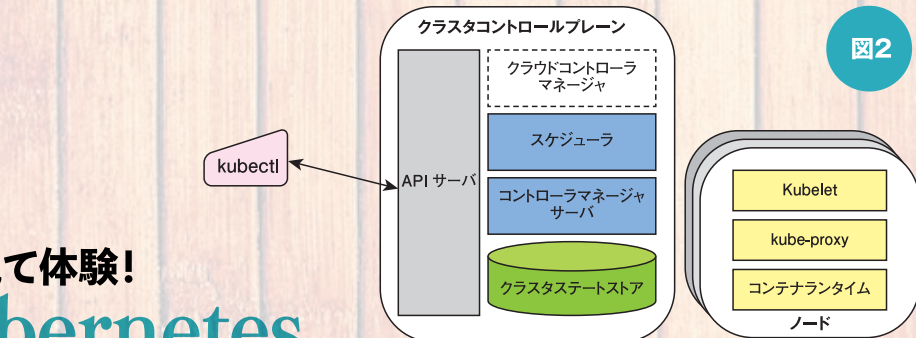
クラスタコントロールプレーン

図2

クラウドコントローラマネージャ

スケジューラ

kubectl

API サーバ

コントローラマネージャサーバ

クラスタステートストア

Kubelet

kube-proxy

コンテナランタイム

ノード

て体験!

bernetes